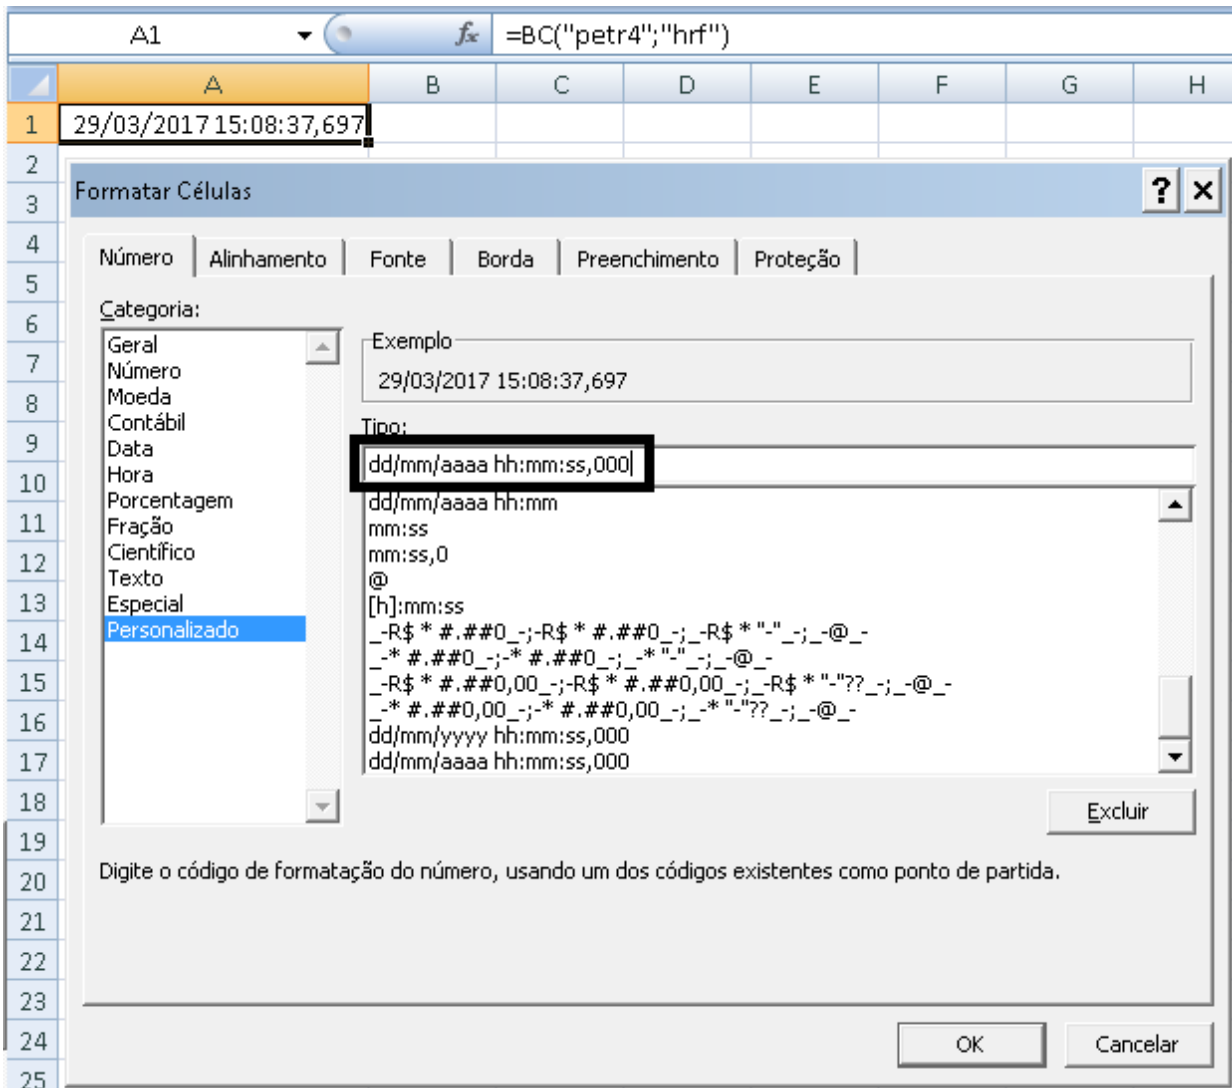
A1
$f_x$ =BC("petr4";"hrf")

| | A | B | C | D | E | F | G | H |
|---|---|---|---|---|---|---|---|---|
| 1 | 29/03/2017 15:08:37,697 | | | | | | | |

2
3
4
5
6
7
8
9
10
11
12
13
14
15
16
17
18
19
20
21
22
23
24
25

Formatar Células
? ×

Número | Alinhamento | Fonte | Borda | Preenchimento | Proteção

Categoria:
Geral
Número
Moeda
Contábil
Data
Hora
Porcentagem
Fração
Científico
Texto
Especial
Personalizado

Exemplo
29/03/2017 15:08:37,697

Tipo:
dd/mm/aaaa hh:mm:ss,000

dd/mm/aaaa hh:mm
mm:ss
mm:ss,0
@
[h]:mm:ss
_-R$ * #.##0_-;-R$ * #.##0_-;_-R$ * "-"_-;_-@_-
_-* #.##0_-;-* #.##0_-;_-* "-"_-;_-@_-
_-R$ * #.##0,00_-;-R$ * #.##0,00_-;_-R$ * "-"??_-;_-@_-
_-* #.##0,00_-;-* #.##0,00_-;_-* "-"??_-;_-@_-
dd/mm/yyyy hh:mm:ss,000
dd/mm/aaaa hh:mm:ss,000

Excluir

Digite o código de formatação do número, usando um dos códigos existentes como ponto de partida.

OK
Cancelar